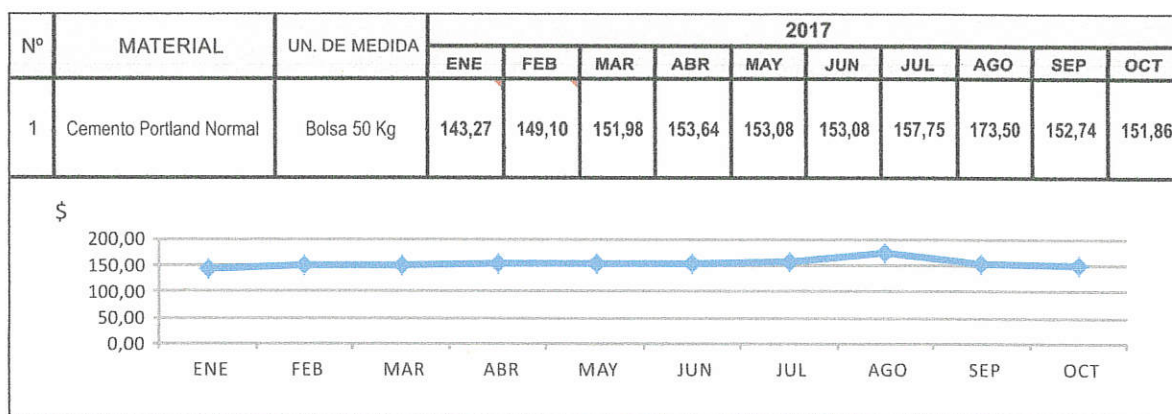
| Nº | MATERIAL | UN. DE MEDIDA | ENE | FEB | MAR | ABR | MAY | JUN | JUL | AGO | SEP | OCT |
|---|---|---|---|---|---|---|---|---|---|---|---|---|
| | | | 2017 | | | | | | | | | |
| 1 | Cemento Portland Normal | Bolsa 50 Kg | 143,27 | 149,10 | 151,98 | 153,64 | 153,08 | 153,08 | 157,75 | 173,50 | 152,74 | 151,86 |

$

200,00
150,00
100,00
50,00
0,00

ENE FEB MAR ABR MAY JUN JUL AGO SEP OCT